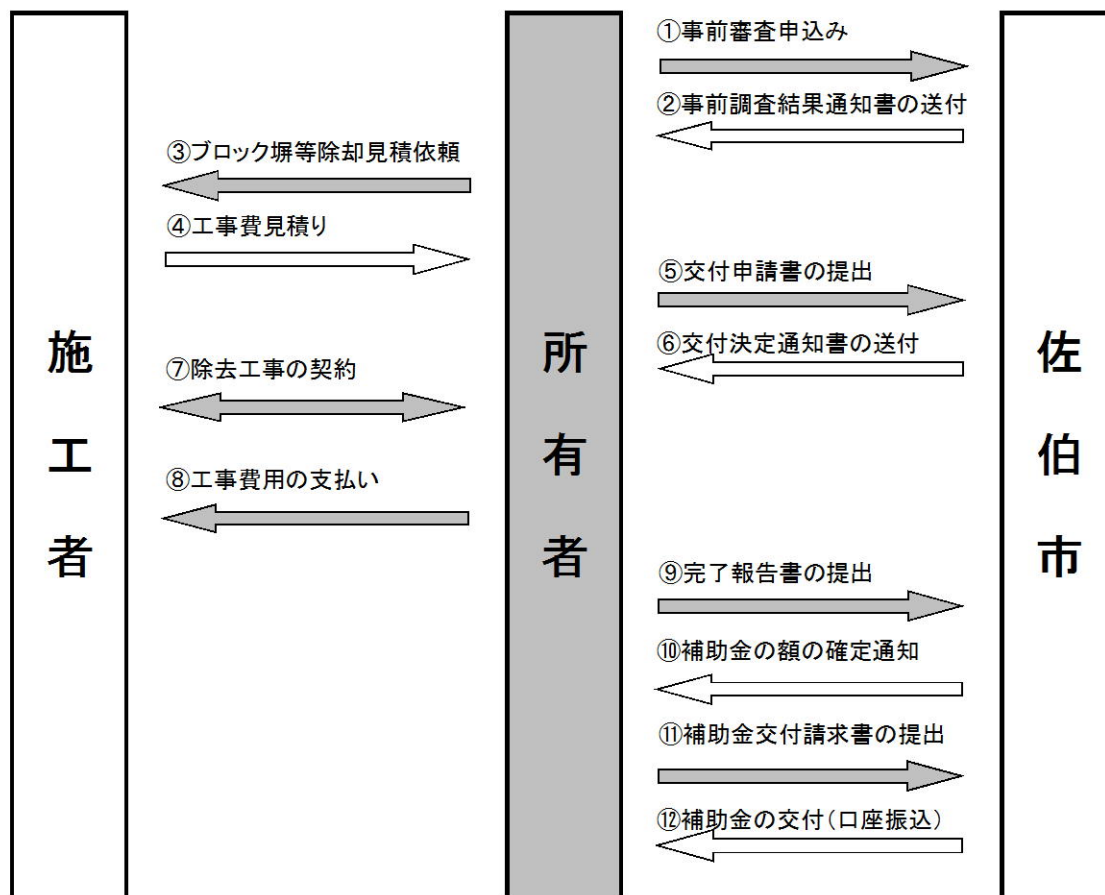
施工者

所有者

佐伯市

①事前審査申込み

②事前調査結果通知書の送付

③ブロック塀等除却見積依頼

④工事費見積り

⑤交付申請書の提出

⑥交付決定通知書の送付

⑦除去工事の契約

⑧工事費用の支払い

⑨完了報告書の提出

⑩補助金の額の確定通知

⑪補助金交付請求書の提出

⑫補助金の交付（口座振込）